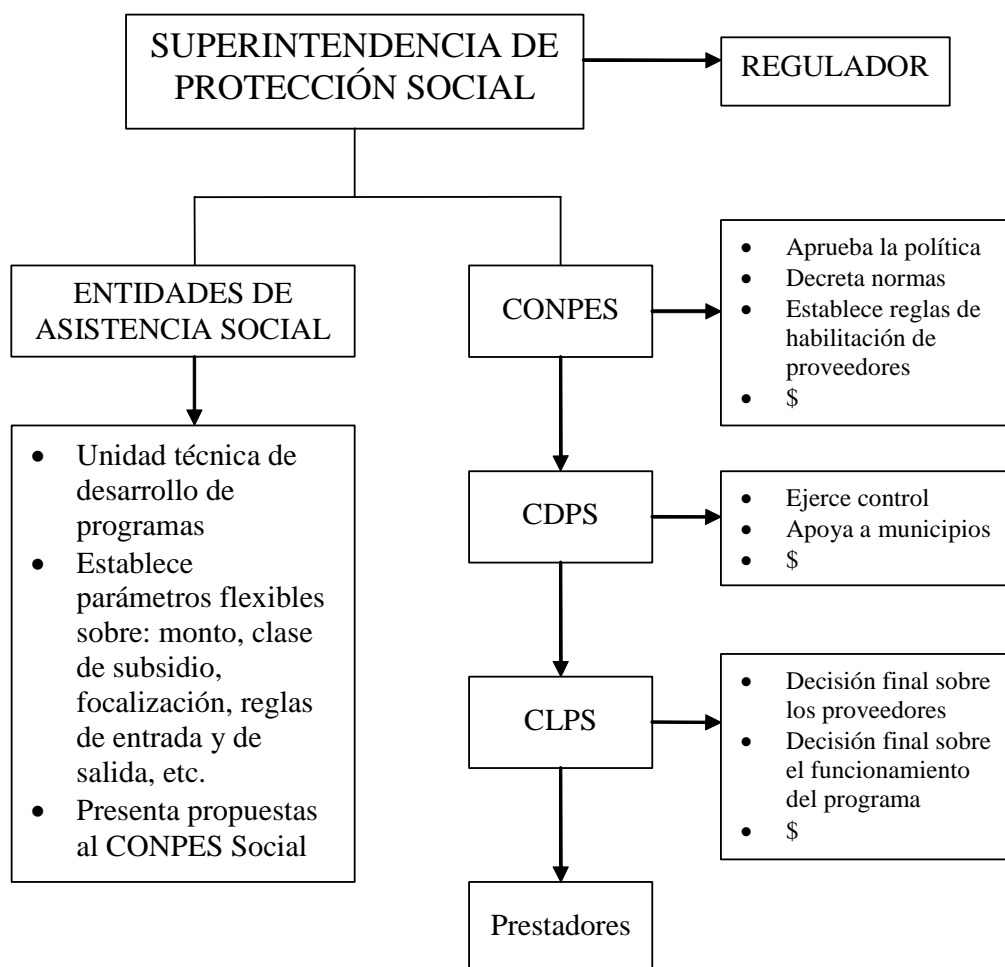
SUPERINTENDENCIA DE PROTECCIÓN SOCIAL

REGULADOR

ENTIDADES DE ASISTENCIA SOCIAL

- Unidad técnica de desarrollo de programas
- Establece parámetros flexibles sobre: monto, clase de subsidio, focalización, reglas de entrada y de salida, etc.
- Presenta propuestas al CONPES Social

CONPES

- Aprueba la política
- Decreta normas
- Establece reglas de habilitación de proveedores
- \$

CDPS

- Ejerce control
- Apoya a municipios
- \$

CLPS

- Decisión final sobre los proveedores
- Decisión final sobre el funcionamiento del programa
- \$

Prestadores